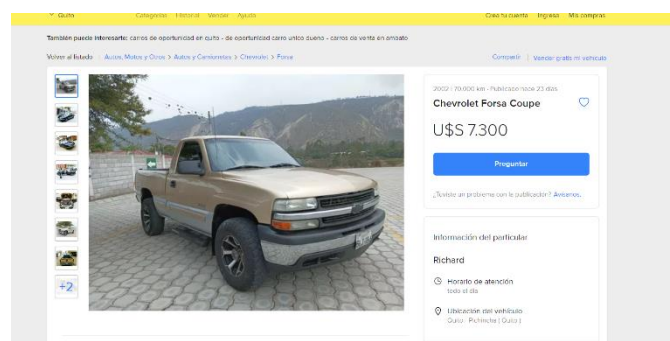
Quito Categorías Historial Vender Ayuda Crea tu cuenta Ingresa Mis compras

También puede interesarte: carros de oportunidad en quito - de oportunidad carro unico dueño - carros de venta en ambato

Volver al listado | Autos, Motos y Otros > Autos y Camionetas > Chevrolet > Forsa Compartir | Vender uno igual

+2

2002 | 70.000 km - Publicado hace 23 días

Chevrolet Forsa Coupe

U$S 7.300

Preguntar

¿Tuviste un problema con la publicación? Avisanos.

Información del particular

Richard

Horario de atención
todo el día

Ubicación del vehículo
Quito - Pichincha | Quito |